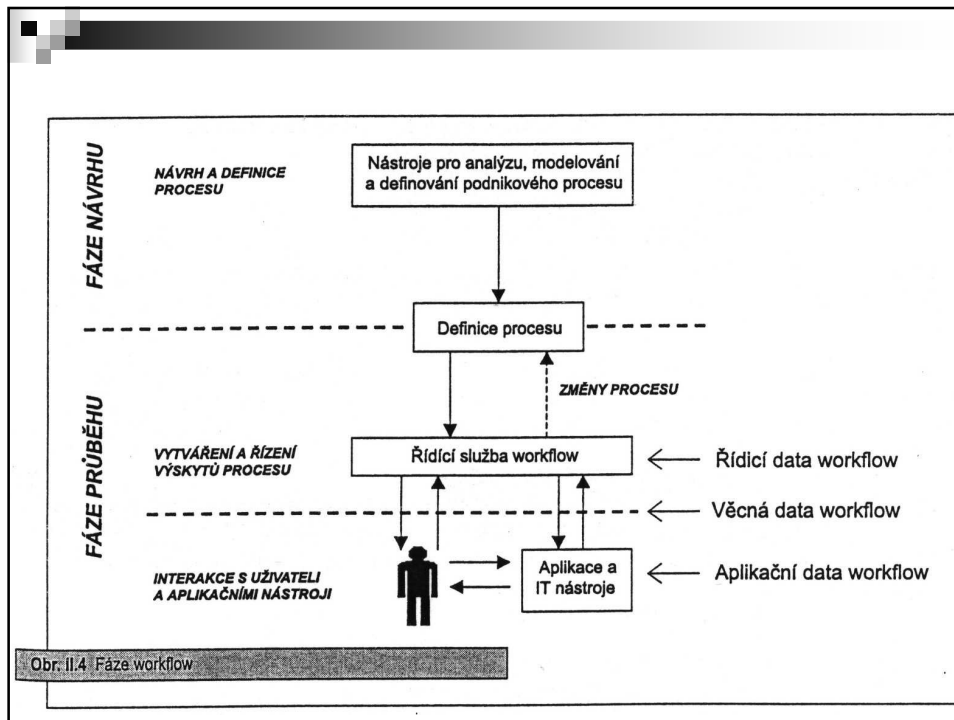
FÁZE NÁVRHU

NÁVRH A DEFINICE PROCESU

Nástroje pro analýzu, modelování a definování podnikového procesu

Definice procesu

ZMĚNY PROCESU

FÁZE PRŮBĚHU

VYTVÁŘENÍ A ŘÍZENÍ VÝSKYTŮ PROCESU

Řídicí služba workflow

Řídicí data workflow

Věcná data workflow

INTERAKCE S UŽIVATELI A APLIKAČNÍMI NÁSTROJI

Aplikace a IT nástroje

Aplikační data workflow

Obr. II.4 Fáze workflow